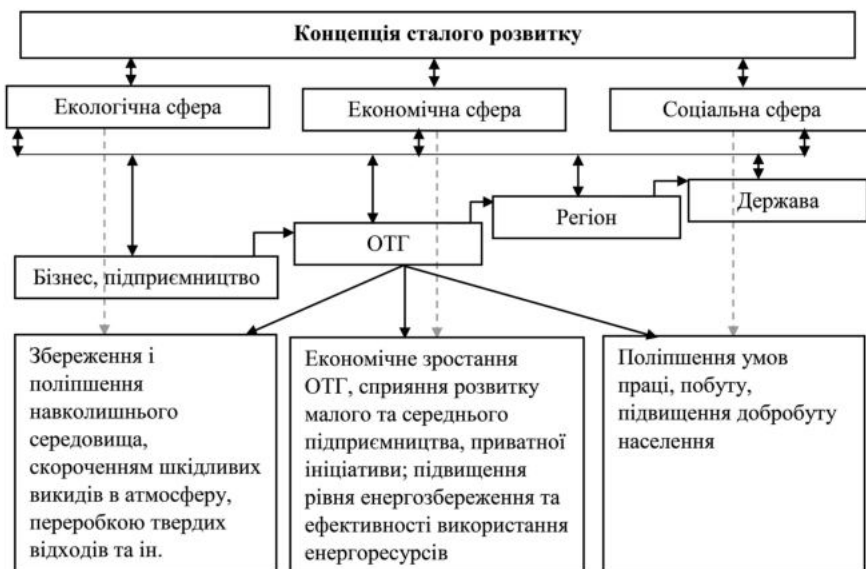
Концепція сталого розвитку

Екологічна сфера

Економічна сфера

Соціальна сфера

Держава

Регіон

ОТГ

Бізнес, підприємництво

Збереження і поліпшення навколишнього середовища, скороченням шкідливих викидів в атмосферу, переробкою твердих відходів та ін.

Економічне зростання ОТГ, сприяння розвитку малого та середнього підприємництва, приватної ініціативи; підвищення рівня енергозбереження та ефективності використання енергоресурсів

Поліпшення умов праці, побуту, підвищення добробуту населення